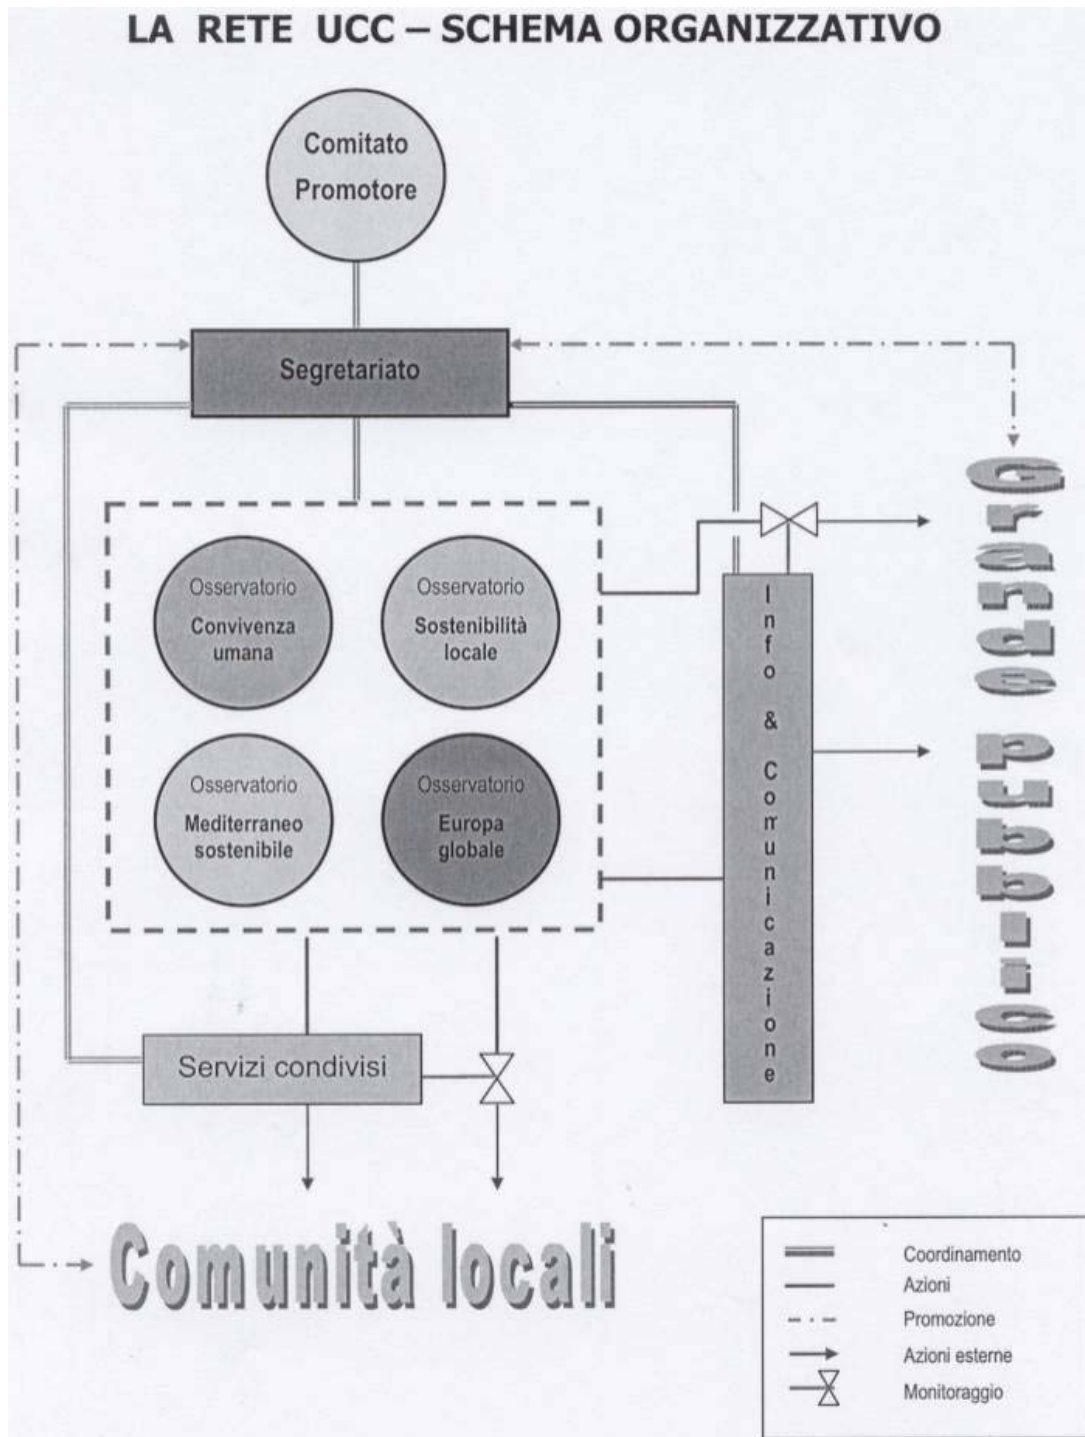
LA RETE UCC – SCHEMA ORGANIZZATIVO

Comitato Promotore

Segretariato

Osservatorio Convivenza umana

Osservatorio Sostenibilità locale

Osservatorio Mediterraneo sostenibile

Osservatorio Europa globale

Info & Comunicazione

Grande pubblico

Servizi condivisi

Comunità locali

Coordinamento
Azioni
Promozione
Azioni esterne
Monitoraggio